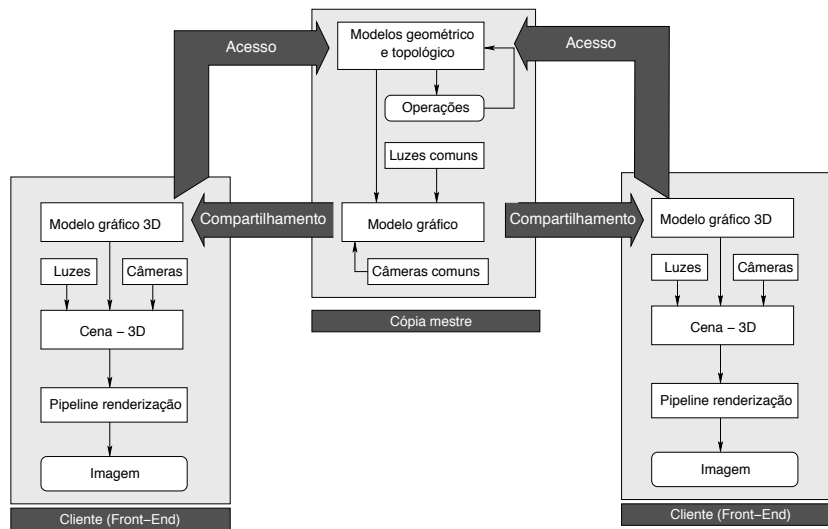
Acesso

Modelos geométrico e topológico

Acesso

Operações

Luzes comuns

Compartilhamento

Modelo gráfico

Compartilhamento

Câmeras comuns

Cópia mestre

Modelo gráfico 3D

Luzes

Câmeras

Cena – 3D

Pipeline renderização

Imagem

Cliente (Front–End)

Modelo gráfico 3D

Luzes

Câmeras

Cena – 3D

Pipeline renderização

Imagem

Cliente (Front–End)